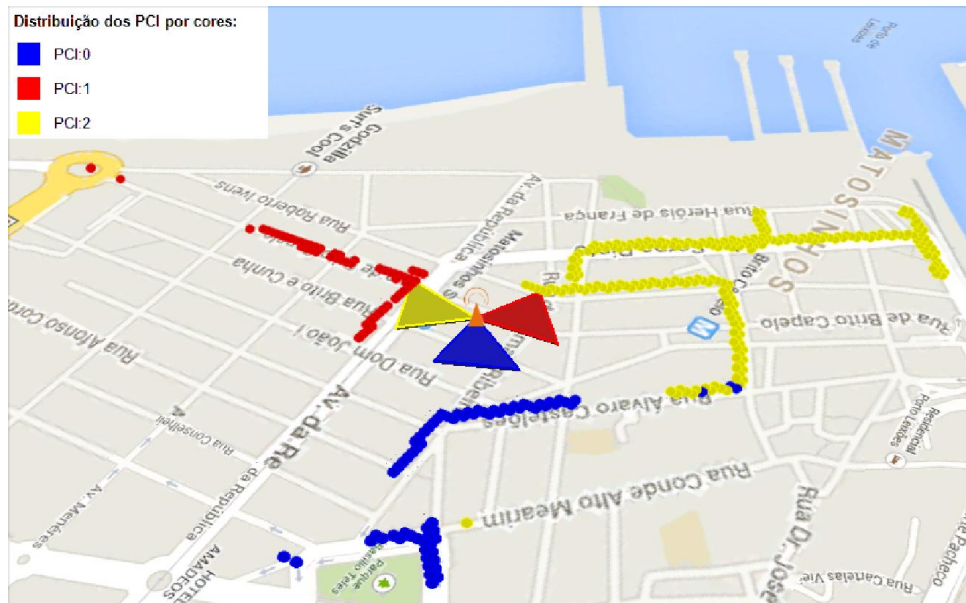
Distribuição dos PCI por cores:
PCI:0
PCI:1
PCI:2

Godzilla Surf's Cool
Rua Roberto Ivens
Av. da República
Matosinhos
Rua Brito e Cunha
Rua Dom João I
Rua Alfonso Cordeiro
Av. da República
Rua Heróis de França
MATOSINHOS
Brito Capelo
Rua de Brito Capelo
Rua Álvaro Castelões
Rua Conde Alto Mearim
Rua Dr. José
Rua Conselheiro
Av. Menéres
HOTEL AMADEOS
Parque
Rua Caneiras
Rua Pacheco
Porto de Leixões
Residencial
Porto de Leixões